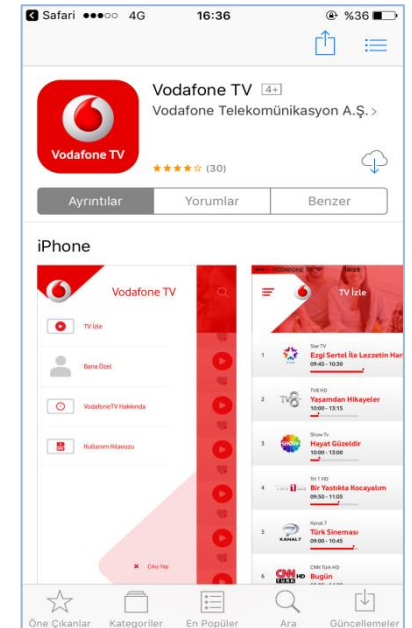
Safari ●●●○○ 4G 16:36 %36

Vodafone TV 4+
Vodafone Telekomünikasyon A.Ş. >

Vodafone TV

★★★★☆ (30)

Ayrıntılar Yorumlar Benzer

iPhone

Vodafone TV

TV İzle

Bana Özel

VodafoneTV Hakkında

Kullanım Kılavuzu

Çıkış Yap

VODAFONE TR 16:26

TV İzle

1 Star TV
Ezgi Sertel İle Lezzetin Har
09:45 - 10:30

2 TV8 HD
Yaşamdan Hikayeler
10:00 - 13:15

3 Show Tv
Hayat Güzeldir
10:00 - 13:00

4 Trt 1 HD
Bir Yastıkta Kocayalım
09:50 - 11:05

5 Kanal 7
Türk Sineması
09:00 - 10:45

6 CNN Türk HD
Bugün

Öne Çıkanlar Kategoriler En Popüler Ara Güncellemeler